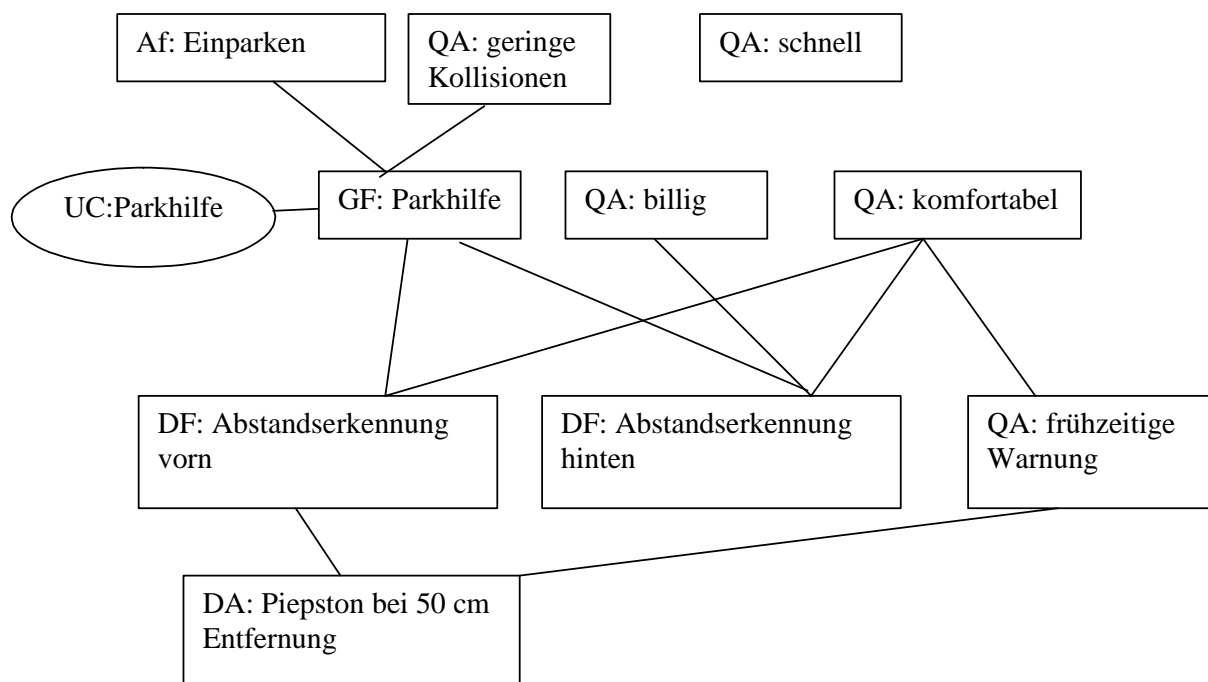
Af: Einparken

QA: geringe Kollisionen

QA: schnell

UC:Parkhilfe

GF: Parkhilfe

QA: billig

QA: komfortabel

DF: Abstandserkennung vorn

DF: Abstandserkennung hinten

QA: frühzeitige Warnung

DA: Piepston bei 50 cm Entfernung